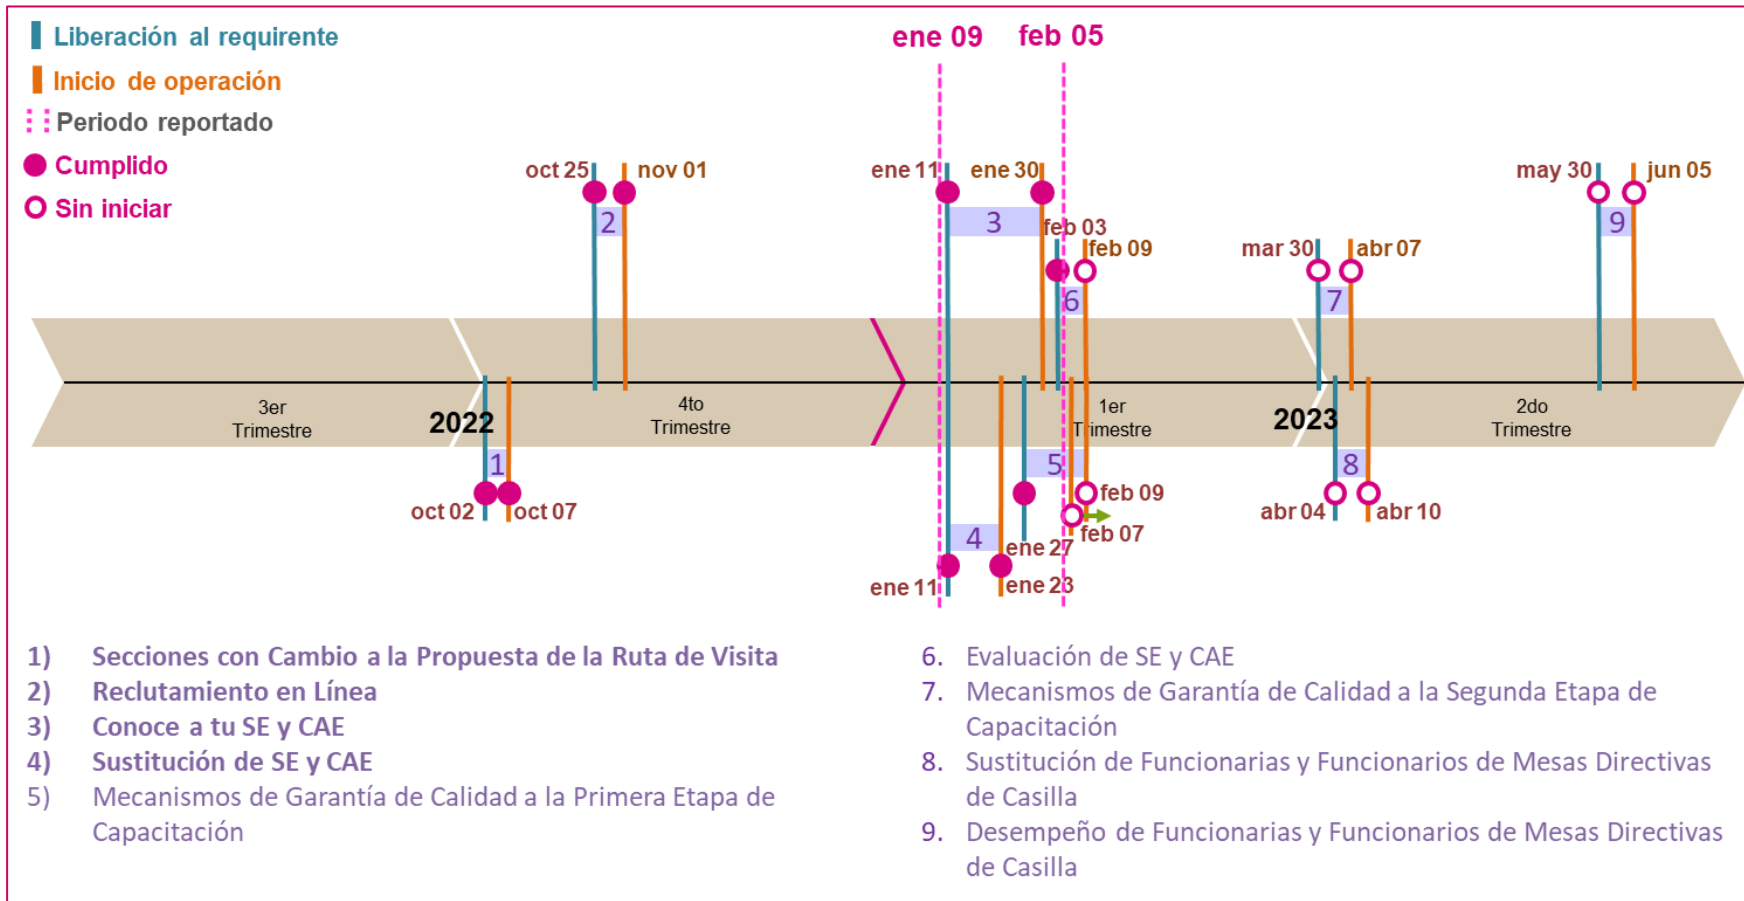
Liberación al requirente
Inicio de operación
Periodo reportado
Cumplido
Sin iniciar

ene 09 feb 05

oct 25 nov 01
2

ene 11 ene 30
3
feb 03
feb 09
6

mar 30 abr 07
7

may 30 jun 05
9

3er Trimestre
2022
4to Trimestre
1er Trimestre
2023
2do Trimestre

1
oct 02 oct 07

5
feb 09
feb 07
4
ene 27
ene 11
ene 23

8
abr 04 abr 10

1) Secciones con Cambio a la Propuesta de la Ruta de Visita
2) Reclutamiento en Línea
3) Conoce a tu SE y CAE
4) Sustitución de SE y CAE
5) Mecanismos de Garantía de Calidad a la Primera Etapa de Capacitación

6. Evaluación de SE y CAE
7. Mecanismos de Garantía de Calidad a la Segunda Etapa de Capacitación
8. Sustitución de Funcionarias y Funcionarios de Mesas Directivas de Casilla
9. Desempeño de Funcionarias y Funcionarios de Mesas Directivas de Casilla